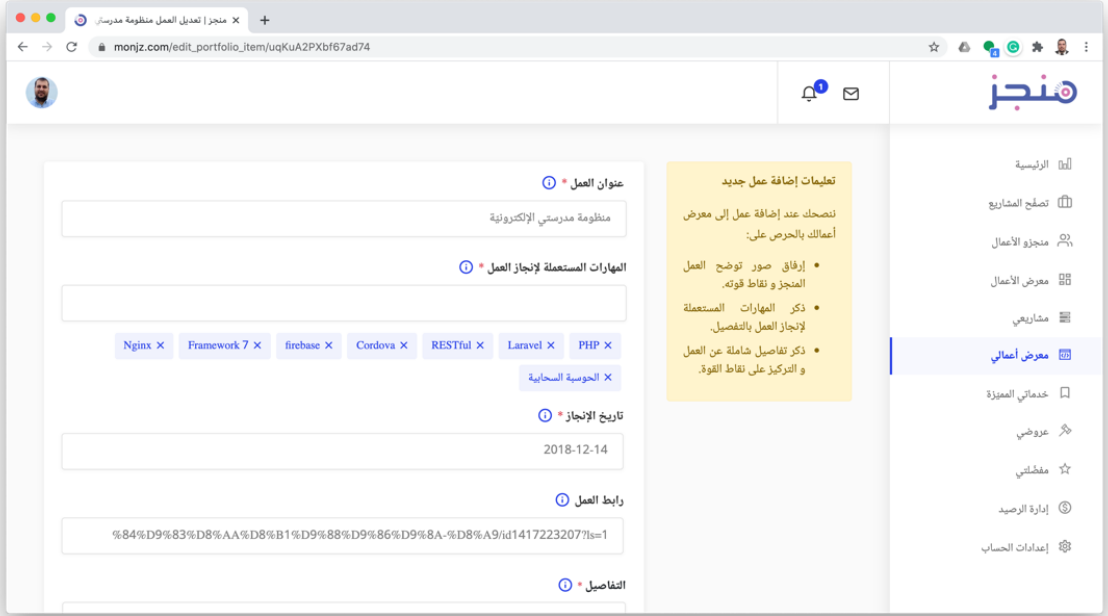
منجز | تعديل العمل منظومة مدرستي ×
monjz.com/edit_portfolio_item/uqKuA2PXbf67ad74

منجز

1

الرئيسية
تصفح المشاريع
منجزو الأعمال
معرض الأعمال
مشاريعي
معرض أعمالي
خدماتي المميزة
عروضي
مفضلتي
إدارة الرصيد
إعدادات الحساب

تعليمات إضافة عمل جديد

ننصحك عند إضافة عمل إلى معرض أعمالك بالحرص على:

- إرفاق صور توضح العمل المنجز و نقاط قوته.
- ذكر المهارات المستعملة لإنجاز العمل بالتفصيل.
- ذكر تفاصيل شاملة عن العمل و التركيز على نقاط القوة.

عنوان العمل *
منظومة مدرستي الإلكترونية

المهارات المستعملة لإنجاز العمل *

PHP × Laravel × RESTful × Cordova × firebase × Framework 7 × Nginx ×
الحوسبة السحابية ×

تاريخ الإنجاز *
2018-12-14

رابط العمل
%84%D9%83%D8%AA%D8%B1%D9%88%D9%86%D9%8A-%D8%A9/id1417223207?ls=1

التفاصيل *